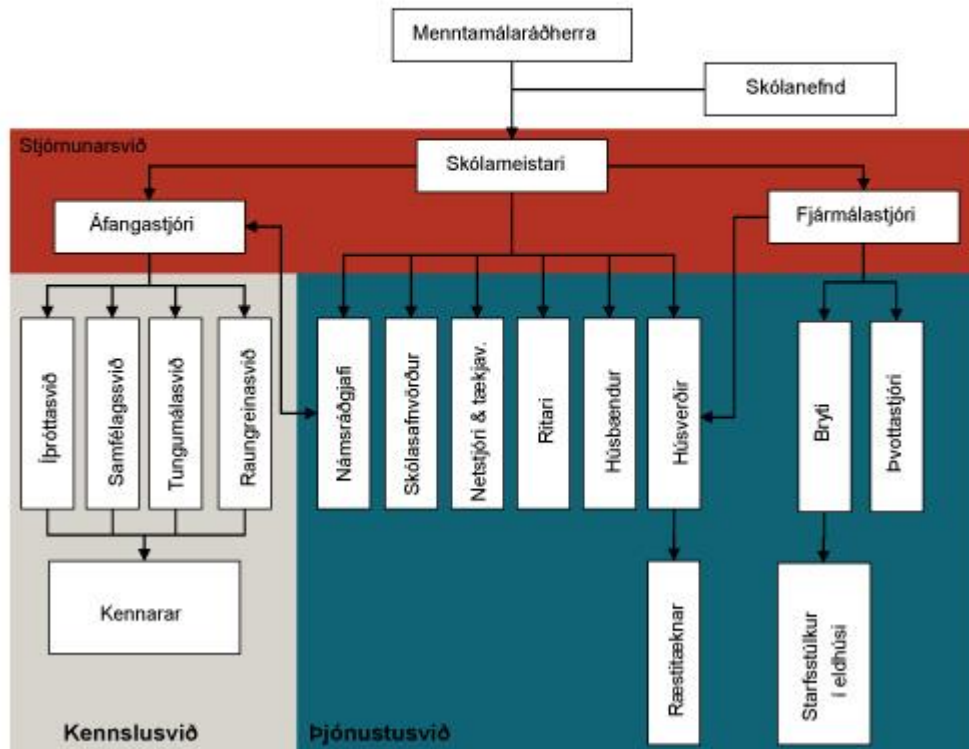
Menntamálaráðherra

Skólanefnd

Stjórnunarsvið

Skólameistari

Áfangastjóri

Fjármálastjóri

Íþróttasvið

Samfélagssvið

Tungumálasvið

Raungreinasvið

Námsráðgjafi

Skólasafnvörður

Netstjóri & tækjav.

Ritari

Húsbændur

Húsverðir

Bryti

Þvottastjóri

Kennarar

Ræstitæknar

Starfsstúlkur í eldhúsi

Kennslusvið

Þjónustusvið